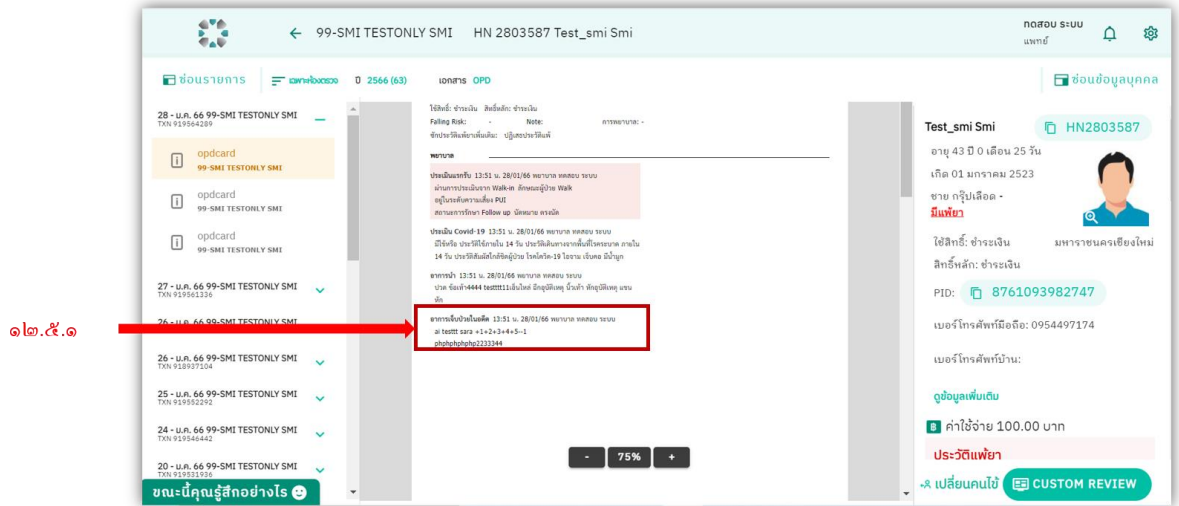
← 99-SMI TESTONLY SMI HN 2803587 Test_smi Smi

ทดสอบ ระบบ
แพทย์

ซ่อนรายการ เฉพาะห้องตรวจ ปี 2566 (63) เอกสาร OPD ซ่อนข้อมูลบุคคล

28 - ม.ค. 66 99-SMI TESTONLY SMI
TXN 919564289

opdcard
99-SMI TESTONLY SMI

opdcard
99-SMI TESTONLY SMI

opdcard
99-SMI TESTONLY SMI

27 - ม.ค. 66 99-SMI TESTONLY SMI
TXN 919561336

26 - ม.ค. 66 99-SMI TESTONLY SMI

26 - ม.ค. 66 99-SMI TESTONLY SMI
TXN 918937104

25 - ม.ค. 66 99-SMI TESTONLY SMI
TXN 919552292

24 - ม.ค. 66 99-SMI TESTONLY SMI
TXN 919546442

20 - ม.ค. 66 99-SMI TESTONLY SMI
TXN 919531936

ขณะนี้คุณรู้สึกอย่างไร

ใช้สิทธิ์: ชำระเงิน สิทธิ์หลัก: ชำระเงิน
Falling Risk: - Note: การพยาบาล: -
ซักประวัติแพ้ยาเพิ่มเติม: ปฏิเสธประวัติแพ้

พยาบาล

ประเมินแรกรับ 13:51 น. 28/01/66 พยาบาล ทดสอบ ระบบ
ผ่านการประเมินจาก Walk-in ลักษณะผู้ป่วย Walk
อยู่ในระดับความเสี่ยง PUI
สถานะการรักษา Follow up นัดหมาย ตรงนัด

ประเมิน Covid-19 13:51 น. 28/01/66 พยาบาล ทดสอบ ระบบ
มีไข้หรือ ประวัติไข้ภายใน 14 วัน ประวัติเดินทางจากพื้นที่ที่ระบาด ภายใน 14 วัน ประวัติสัมผัสใกล้ชิดผู้ป่วย โรคโควิด-19 ไอจาม เจ็บคอ มีน้ำมูก

อาการนำ 13:51 น. 28/01/66 พยาบาล ทดสอบ ระบบ
ปวด ข้อเท้า4444 testtttt1เส้นใหม่ อีกอุบัติเหตุ นิ้วเท้า หักอุบัติเหตุ แขนหัก

อาการเจ็บป่วยในอดีต 13:51 น. 28/01/66 พยาบาล ทดสอบ ระบบ
ai testtt sara +1+2+3+4+5--1
phphphphphp2233344

๑๒.๕.๑

- 75% +

Test_smi Smi HN2803587
อายุ 43 ปี 0 เดือน 25 วัน
เกิด 01 มกราคม 2523
ชาย กรุ๊ปเลือด -
มีแพ้ยา
ใช้สิทธิ์: ชำระเงิน มหาราชนครเชียงใหม่
สิทธิ์หลัก: ชำระเงิน
PID: 8761093982747
เบอร์โทรศัพท์มือถือ: 0954497174
เบอร์โทรศัพท์บ้าน:
ดูข้อมูลเพิ่มเติม
ค่าใช้จ่าย 100.00 บาท
ประวัติแพ้ยา
เปลี่ยนคนไข้ CUSTOM REVIEW